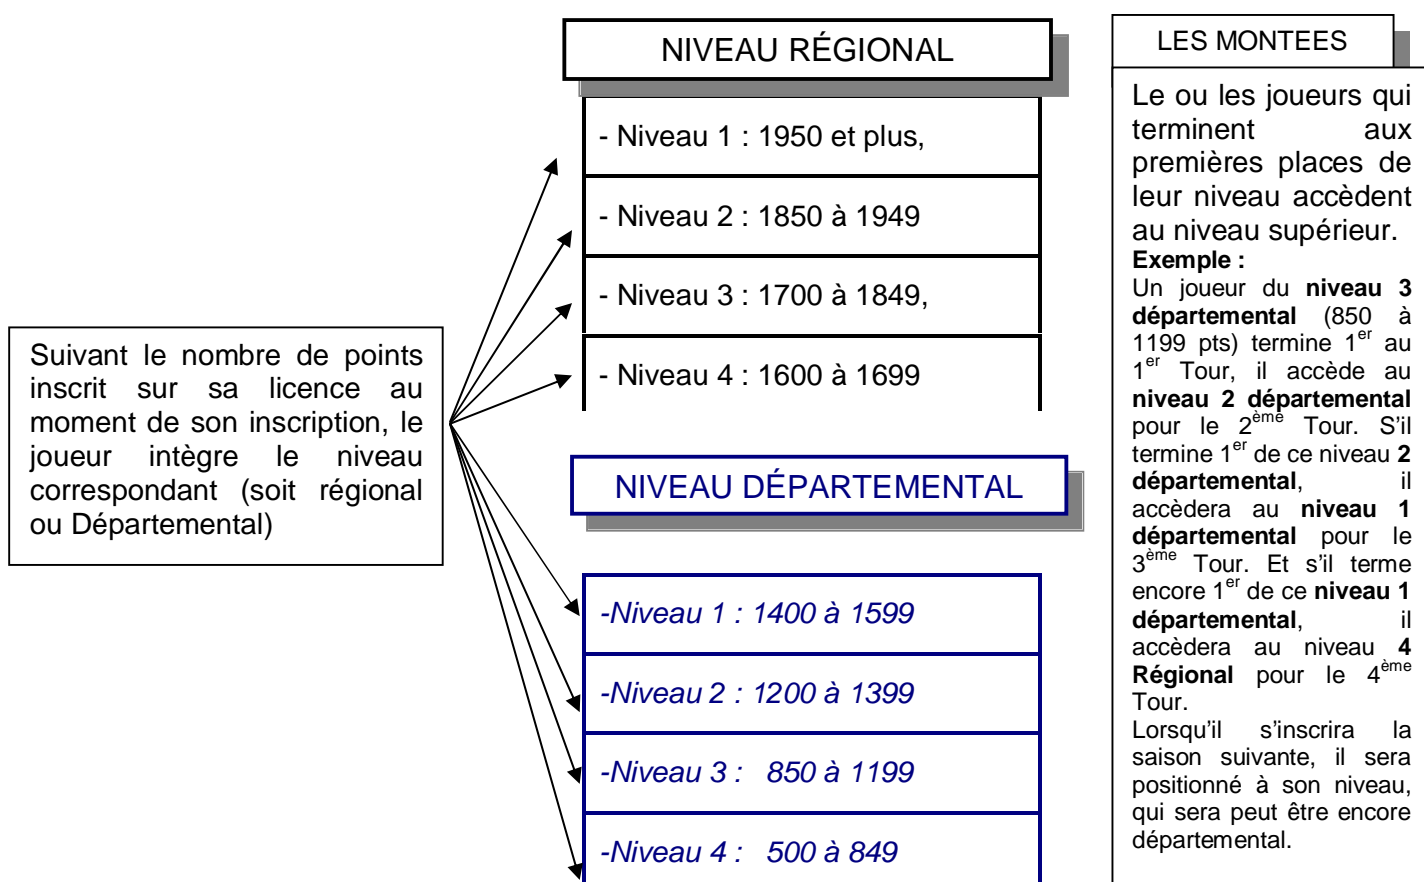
Suivant le nombre de points inscrit sur sa licence au moment de son inscription, le joueur intègre le niveau correspondant (soit régional ou Départemental)

NIVEAU RÉGIONAL

- Niveau 1 : 1950 et plus,

- Niveau 2 : 1850 à 1949

- Niveau 3 : 1700 à 1849,

- Niveau 4 : 1600 à 1699

NIVEAU DÉPARTEMENTAL

-Niveau 1 : 1400 à 1599

-Niveau 2 : 1200 à 1399

-Niveau 3 : 850 à 1199

-Niveau 4 : 500 à 849

LES MONTEES

Le ou les joueurs qui terminent aux premières places de leur niveau accèdent au niveau supérieur.

**Exemple :**
Un joueur du **niveau 3 départemental** (850 à 1199 pts) termine $1^{er}$ au $1^{er}$ Tour, il accède au **niveau 2 départemental** pour le $2^{ème}$ Tour. S'il termine $1^{er}$ de ce niveau **2 départemental**, il accèdera au **niveau 1 départemental** pour le $3^{ème}$ Tour. Et s'il terme encore $1^{er}$ de ce **niveau 1 départemental**, il accèdera au niveau **4 Régional** pour le $4^{ème}$ Tour.
Lorsqu'il s'inscrira la saison suivante, il sera positionné à son niveau, qui sera peut être encore départemental.